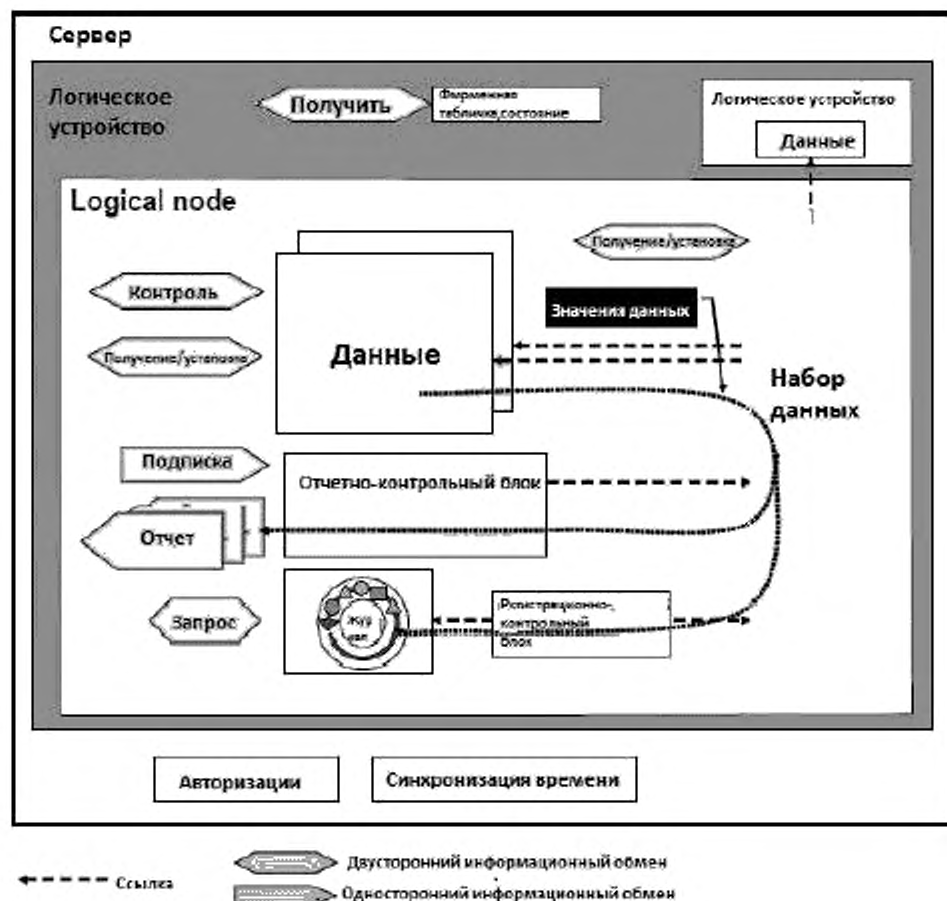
Сервер

Логическое устройство

Получить

Фирменная таблица,состояние

Логическое устройство

Данные

Logical node

Получение/установка

Контроль

Значения данных

Получение/установка

Данные

Набор данных

Подписка

Отчетно-контрольный блок

Отчет

Запрос

Жур нал

Регистрационно-контрольный блок

Авторизации

Синхронизация времени

Ссылка

Двусторонний информационный обмен

Односторонний информационный обмен